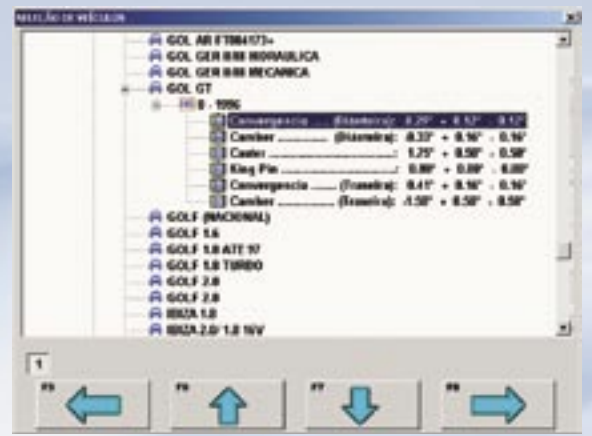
SELEÇÃO DE VEÍCULOS

GOL AR (T984173>
GOL GER II/III HIDRAULICA
GOL GER II/III MECANICA
GOL GT
0 - 1996
Convergencia ...... (Dianteira): 0.29° + 0.52° - 0.12°
Camber ........... (Dianteira): -0.33° + 0.16° - 0.16°
Caster ...................................: 1.75° + 0.50° - 0.50°
King Pin ................................: 0.00° + 0.00° - 0.00°
Convergencia ....... (Traseira): 0.41° + 0.16° - 0.16°
Camber ............. (Traseira): -1.50° + 0.50° - 0.50°
GOLF (NACIONAL)
GOLF 1.6
GOLF 1.8 ATE 97
GOLF 1.8 TURBO
GOLF 2.0
GOLF 2.8
IBIZA 1.8
IBIZA 2.0/ 1.8 16V

1

F5
F6
F7
F8